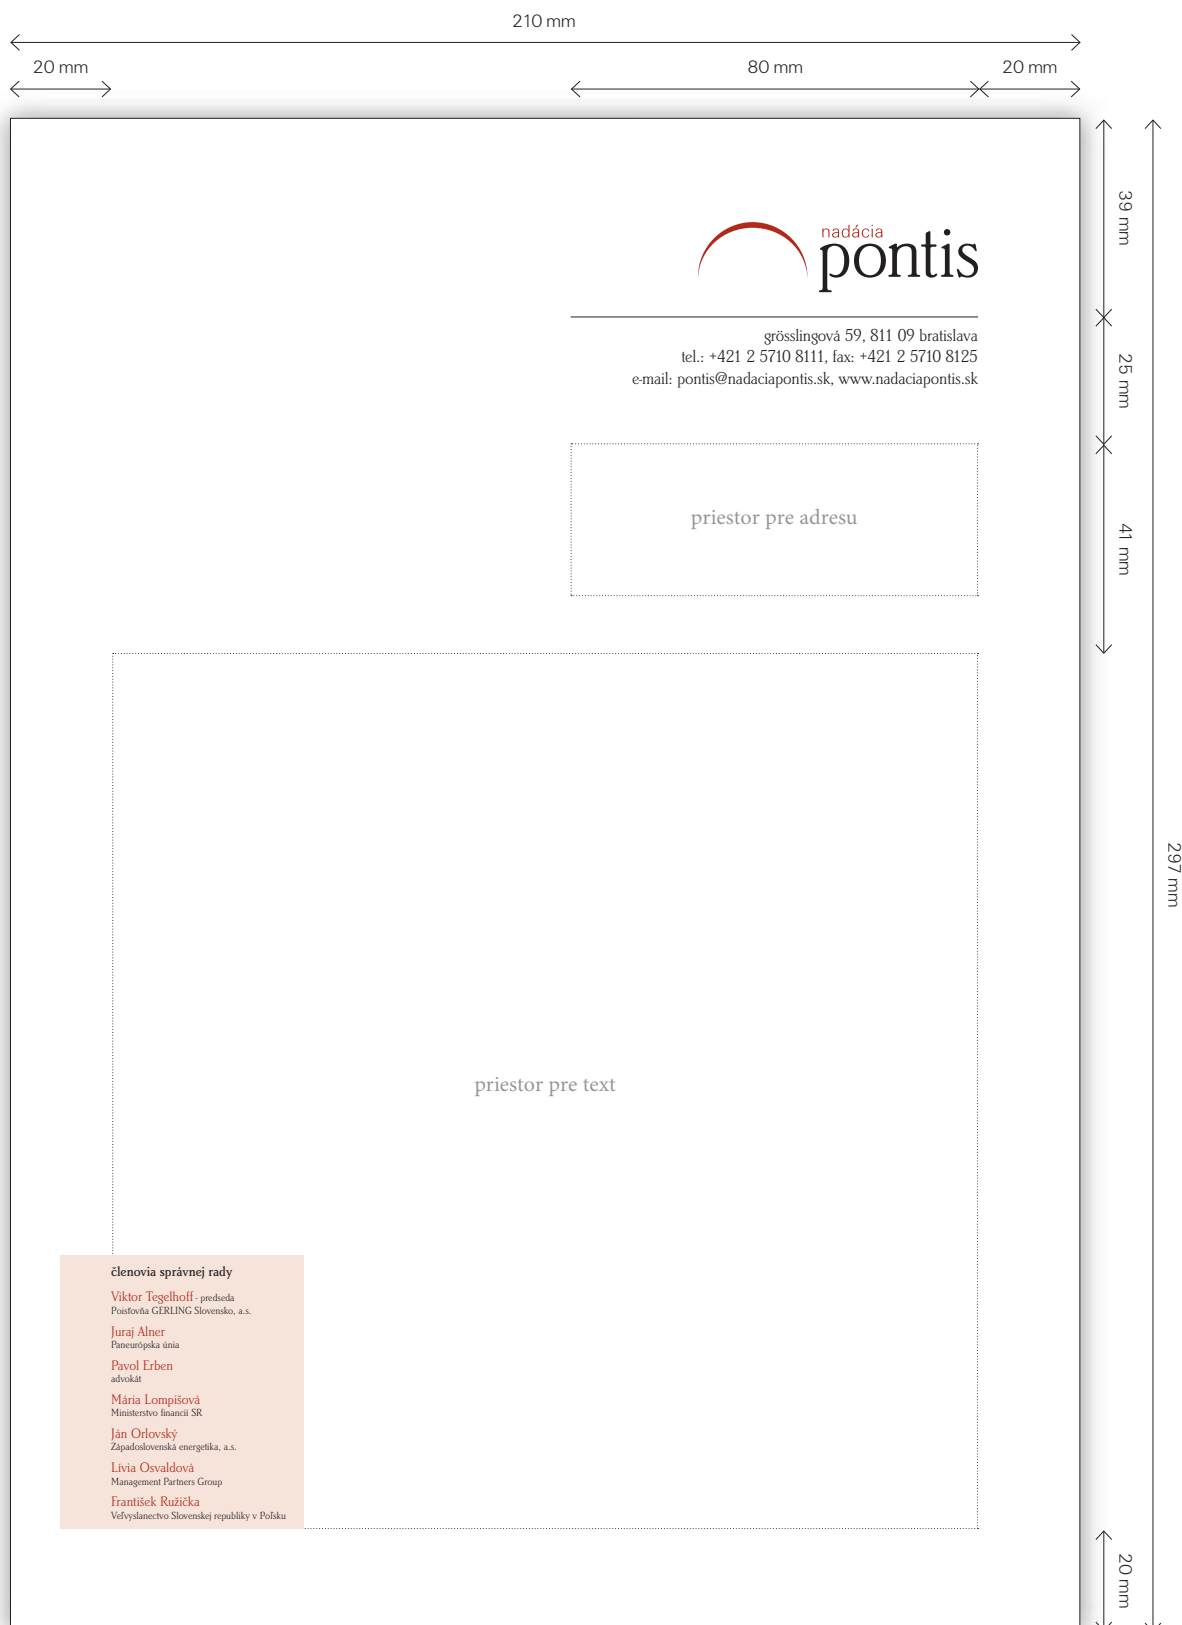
210 mm

20 mm

80 mm

20 mm

nadácia
pontis

grösslingová 59, 811 09 bratislava
tel.: +421 2 5710 8111, fax: +421 2 5710 8125
e-mail: pontis@nadaciapontis.sk, www.nadaciapontis.sk

priestor pre adresu

priestor pre text

39 mm

25 mm

41 mm

297 mm

20 mm

členovia správnej rady

Viktor Tegelhoff - predseda
Poisťovňa GERLING Slovensko, a.s.

Juraj Alner
Paneurópska únia

Pavol Erben
advokát

Mária Lompišová
Ministerstvo financií SR

Ján Orlovský
Západoslovenská energetika, a.s.

Lívia Osvaldová
Management Partners Group

František Ružička
Veľvyslanectvo Slovenskej republiky v Poľsku